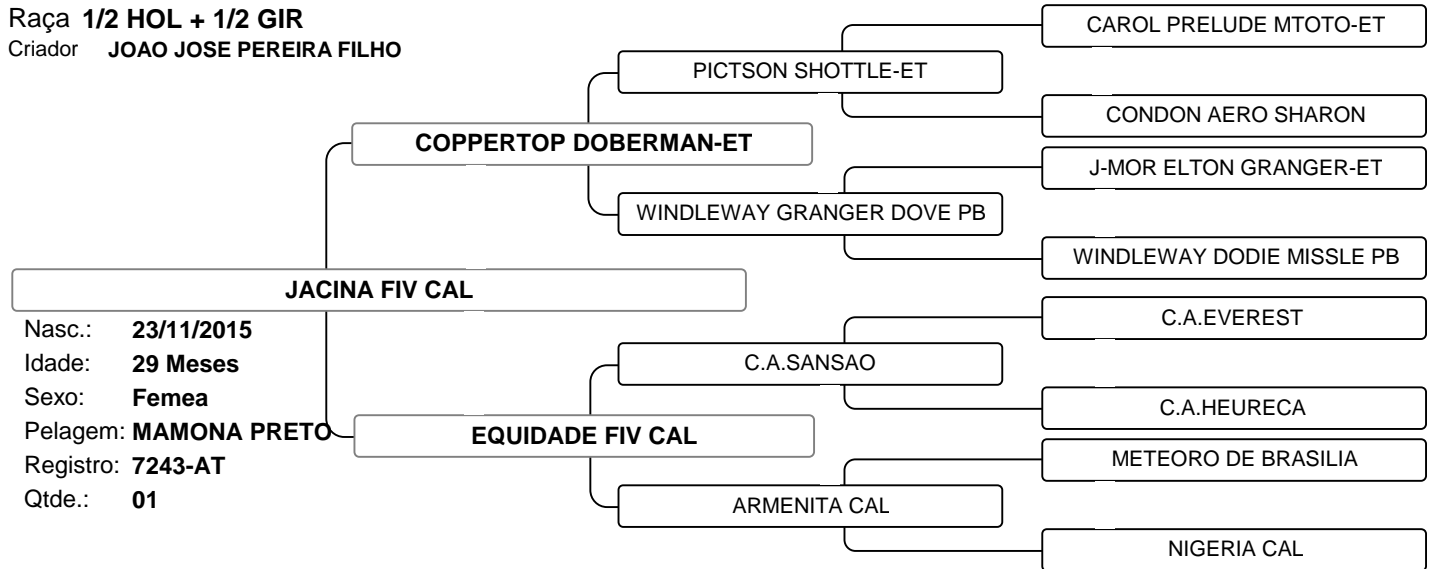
Raça 1/2 HOL + 1/2 GIR
Criador JOAO JOSE PEREIRA FILHO

CAROL PRELUDE MTOTO-ET
PICTSON SHOTTLE-ET
CONDON AERO SHARON
COPPERTOP DOBERMAN-ET
J-MOR ELTON GRANGER-ET
WINDLEWAY GRANGER DOVE PB
WINDLEWAY DODIE MISSLE PB

JACINA FIV CAL

Nasc.: 23/11/2015
Idade: 29 Meses
Sexo: Femea
Pelagem: MAMONA PRETO
Registro: 7243-AT
Qtde.: 01

C.A.EVEREST
C.A.SANSAO
C.A.HEURECA
EQUIDADE FIV CAL
METEORO DE BRASILIA
ARMENITA CAL
NIGERIA CAL